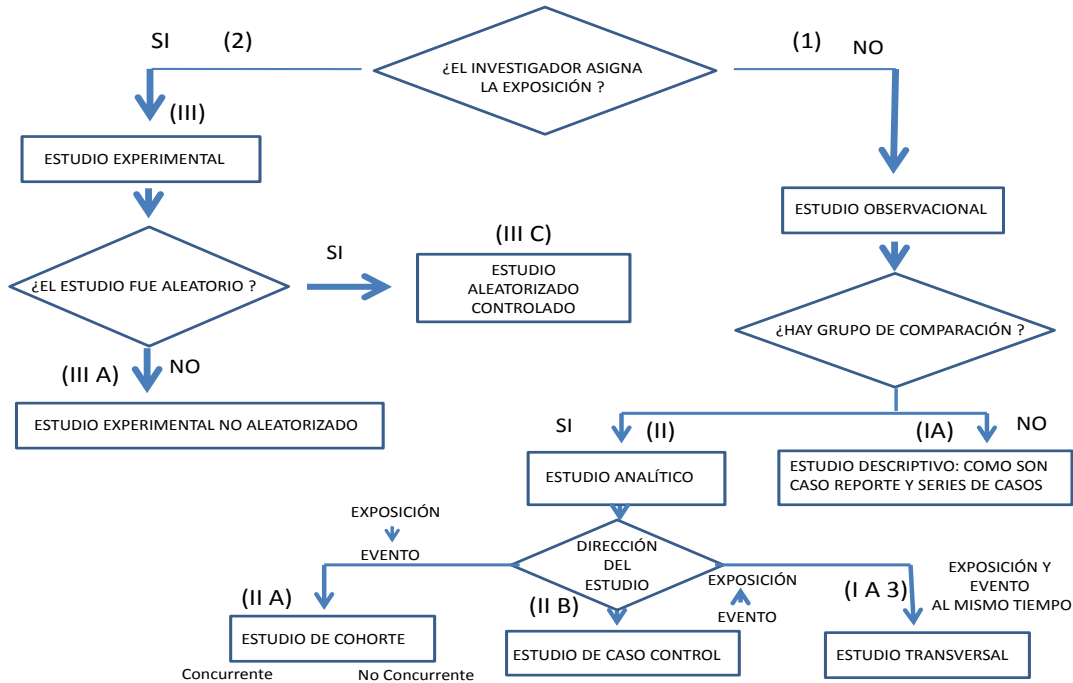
SI (2)

¿EL INVESTIGADOR ASIGNA LA EXPOSICIÓN ?

(1) NO

(III)

ESTUDIO EXPERIMENTAL

ESTUDIO OBSERVACIONAL

¿EL ESTUDIO FUE ALEATORIO ?

SI

(III C)

ESTUDIO ALEATORIZADO CONTROLADO

¿HAY GRUPO DE COMPARACIÓN ?

(III A) NO

ESTUDIO EXPERIMENTAL NO ALEATORIZADO

SI (II)

(IA) NO

ESTUDIO ANALÍTICO

ESTUDIO DESCRIPTIVO: COMO SON CASO REPORTE Y SERIES DE CASOS

EXPOSICIÓN

EVENTO

DIRECCIÓN DEL ESTUDIO

EXPOSICIÓN Y EVENTO AL MISMO TIEMPO

(II A)

EXPOSICIÓN

(II B)

EVENTO

(I A 3)

ESTUDIO DE COHORTE

ESTUDIO DE CASO CONTROL

ESTUDIO TRANSVERSAL

Concurrente

No Concurrente